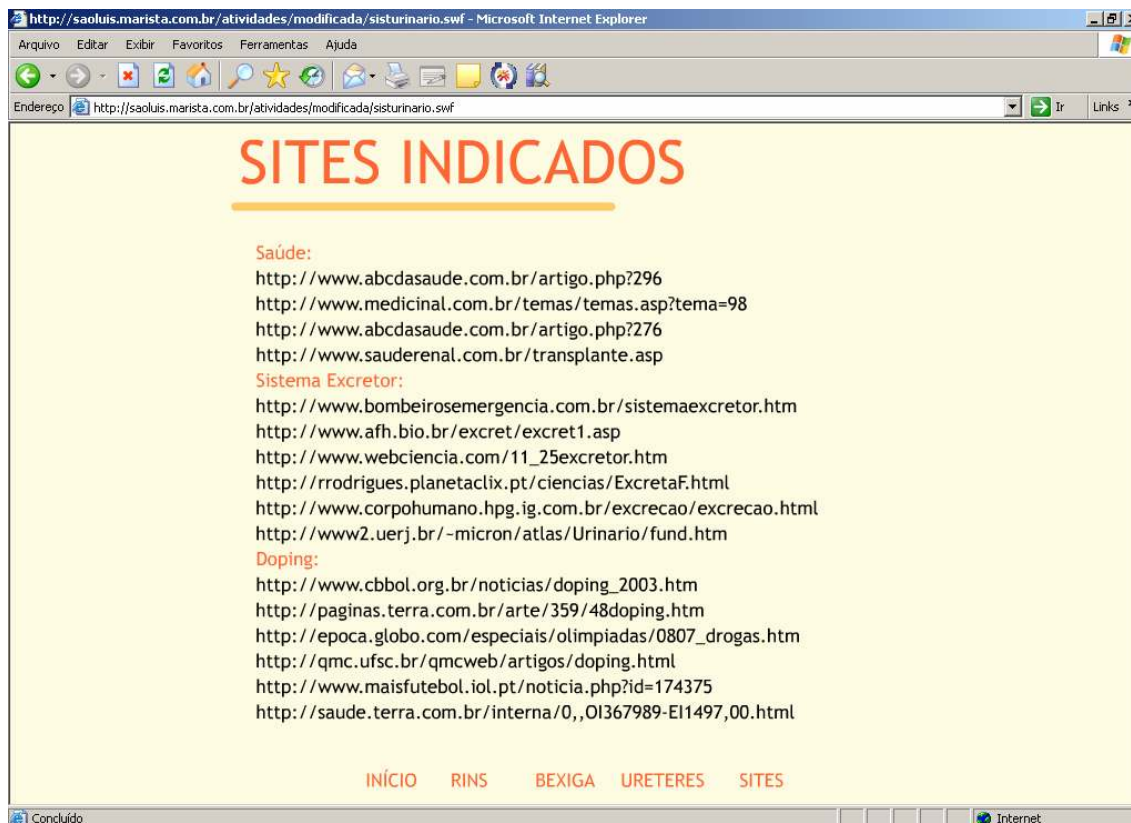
http://saoluis.marista.com.br/atividades/modificada/sisturinario.swf - Microsoft Internet Explorer

Arquivo Editar Exibir Favoritos Ferramentas Ajuda

Endereço http://saoluis.marista.com.br/atividades/modificada/sisturinario.swf Ir Links

SITES INDICADOS

Saúde:
http://www.abcdasaude.com.br/artigo.php?296
http://www.medicinal.com.br/temas/temas.asp?tema=98
http://www.abcdasaude.com.br/artigo.php?276
http://www.sauderenal.com.br/transplante.asp
Sistema Excretor:
http://www.bombeirosemergencia.com.br/sistemaexcretor.htm
http://www.afh.bio.br/excret/excret1.asp
http://www.webciencia.com/11_25excretor.htm
http://rrodrigues.planetaclix.pt/ciencias/ExcretaF.html
http://www.corpohumano.hpg.ig.com.br/excrecao/excrecao.html
http://www2.uerj.br/~micron/atlas/Urinario/fund.htm
Doping:
http://www.cbbol.org.br/noticias/doping_2003.htm
http://paginas.terra.com.br/arte/359/48doping.htm
http://epoca.globo.com/especiais/olimpiadas/0807_drogas.htm
http://qmc.ufsc.br/qmcweb/artigos/doping.html
http://www.maisfutebol.iol.pt/noticia.php?id=174375
http://saude.terra.com.br/interna/0,,OI367989-EI1497,00.html

INÍCIO RINS BEXIGA URETERES SITES

Concluído Internet